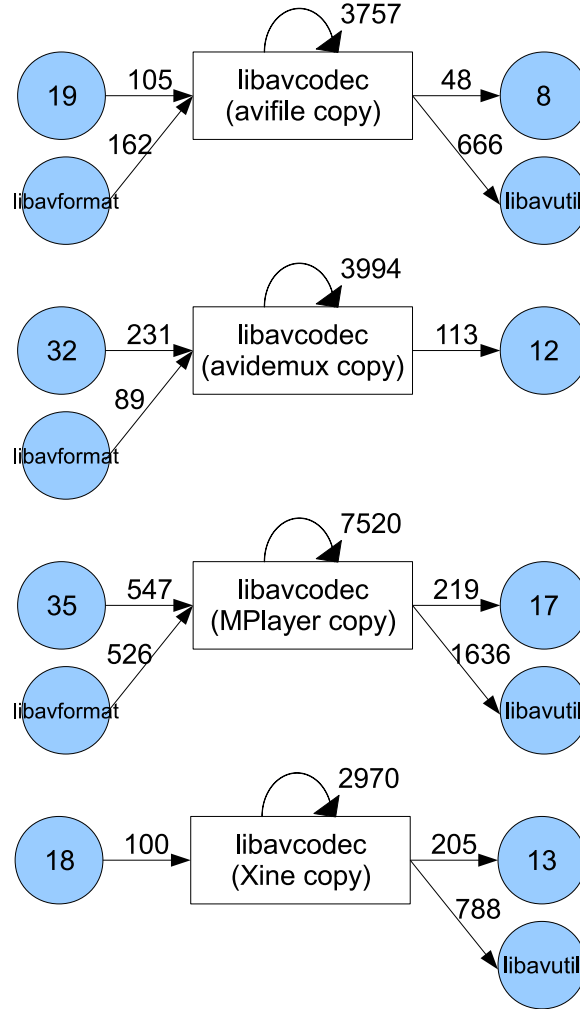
3757
19
105
libavcodec
(avifile copy)
48
8
162
666
libavformat
libavutil

3994
32
231
libavcodec
(avidemux copy)
113
12
89
libavformat

7520
35
547
libavcodec
(MPlayer copy)
219
17
526
1636
libavformat
libavutil

2970
18
100
libavcodec
(Xine copy)
205
13
788
libavutil